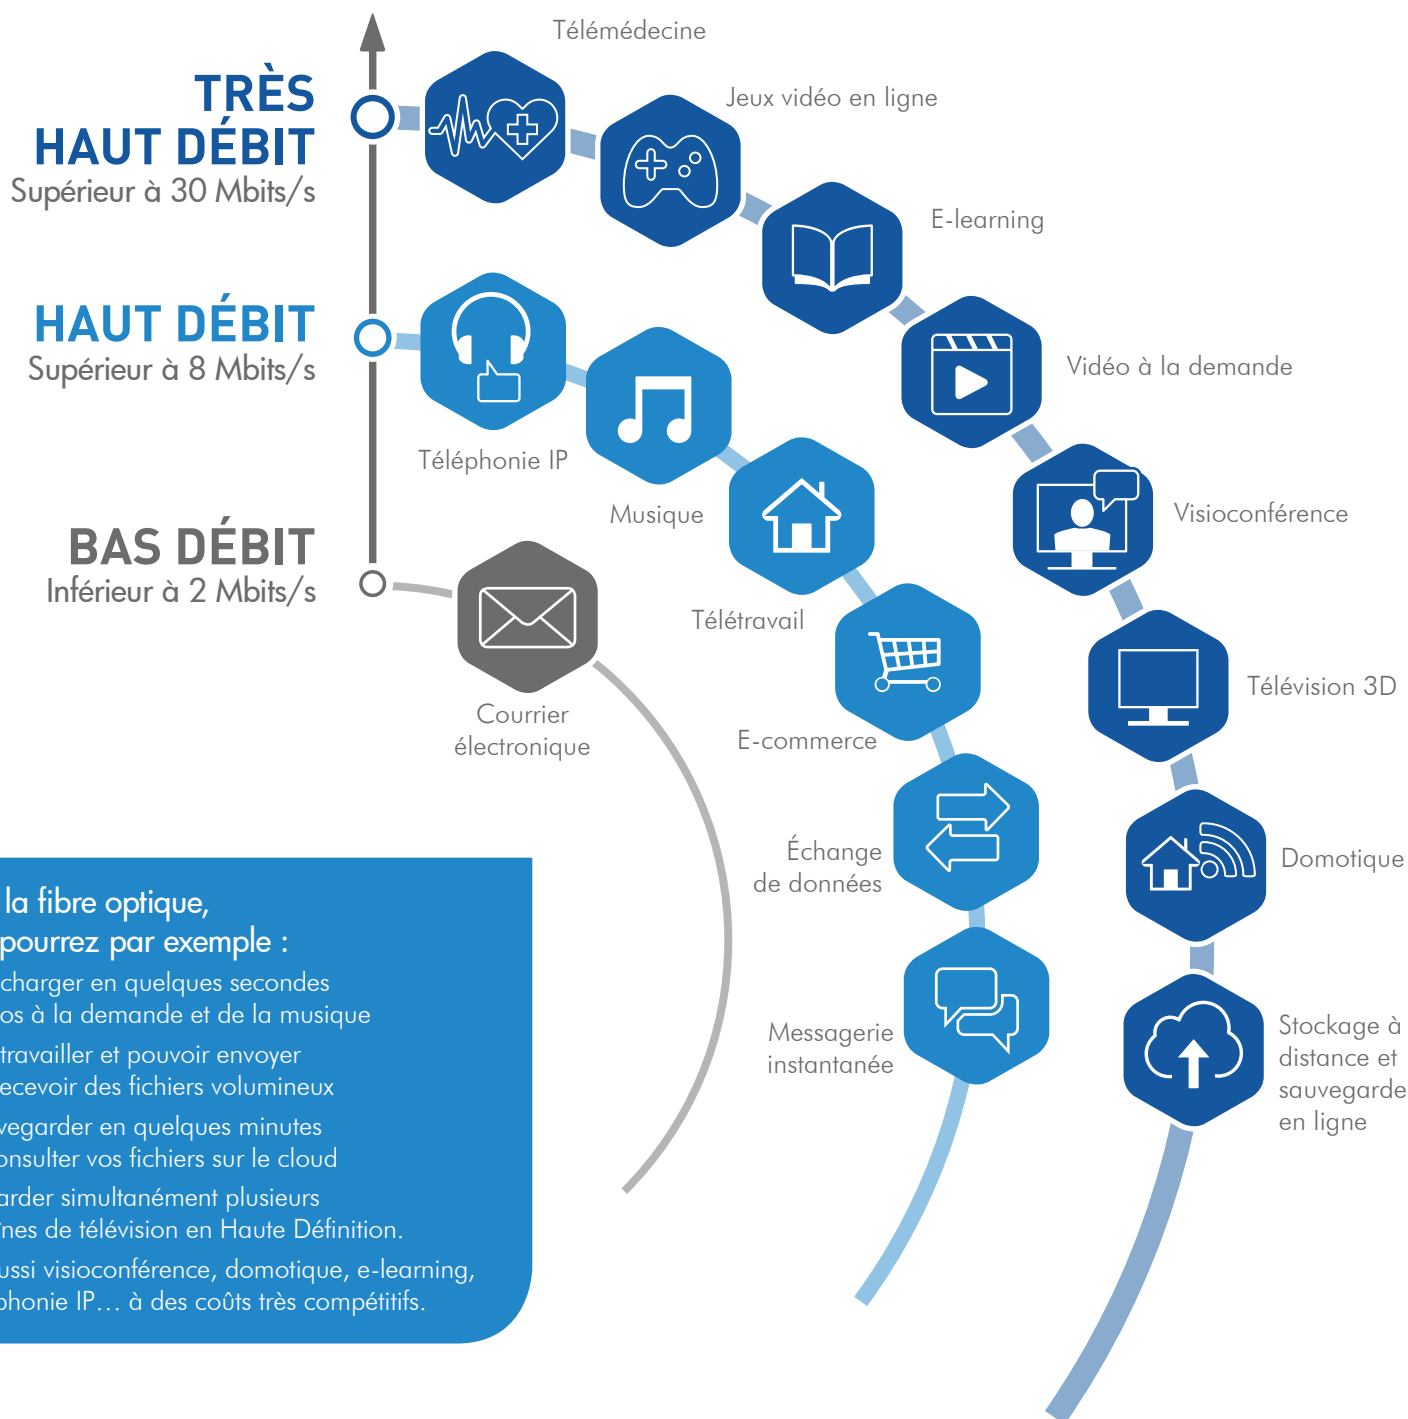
TRÈS HAUT DÉBIT
Supérieur à 30 Mbits/s

HAUT DÉBIT
Supérieur à 8 Mbits/s

BAS DÉBIT
Inférieur à 2 Mbits/s

Télémédecine

Jeux vidéo en ligne

E-learning

Vidéo à la demande

Visioconférence

Télévision 3D

Domotique

Stockage à distance et sauvegarde en ligne

Téléphonie IP

Musique

Télétravail

E-commerce

Échange de données

Messagerie instantanée

Courrier électronique

la fibre optique, pourrez par exemple :
charger en quelques secondes os à la demande et de la musique
travailler et pouvoir envoyer ecevoir des fichiers volumineux
vegarder en quelques minutes onsulter vos fichiers sur le cloud
arder simultanément plusieurs înes de télévision en Haute Définition.
ussi visioconférence, domotique, e-learning, phonie IP… à des coûts très compétitifs.